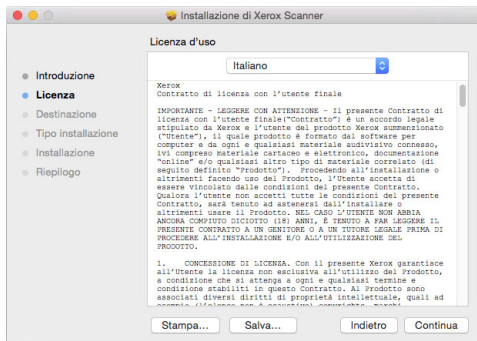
Installazione di Xerox Scanner

Licenza d'uso

Introduzione
Licenza
Destinazione
Tipo installazione
Installazione
Riepilogo

Italiano

Xerox
Contratto di licenza con l'utente finale

IMPORTANTE - LEGGERE CON ATTENZIONE - Il presente Contratto di licenza con l'utente finale("Contratto") è un accordo legale stipulato da Xerox e l'utente del prodotto Xerox summenzionato ("Utente"), il quale prodotto è formato dal software per computer e da ogni e qualsiasi materiale audiovisivo connesso, ivi compreso materiale cartaceo e elettronico, documentazione "online" e/o qualsiasi altro tipo di materiale correlato (di seguito definito "Prodotto"). Procedendo all'installazione o altrimenti facendo uso del Prodotto, l'Utente accetta di essere vincolato dalle condizioni del presente Contratto. Qualora l'utente non accetti tutte le condizioni del presente Contratto, sarà tenuto ad astenersi dall'installare o altrimenti usare il Prodotto. NEL CASO L'UTENTE NON ABBIA ANCORA COMPIUTO DICIOTTO (18) ANNI, È TENUTO A FAR LEGGERE IL PRESENTE CONTRATTO A UN GENITORE O A UN TUTORE LEGALE PRIMA DI PROCEDERE ALL'INSTALLAZIONE E/O ALL'UTILIZZAZIONE DEL PRODOTTO.

1. CONCESSIONE DI LICENZA. Con il presente Xerox garantisce all'Utente la licenza non esclusiva all'utilizzo del Prodotto, a condizione che si attenga a ogni e qualsiasi termine e condizione stabiliti in questo Contratto. Al Prodotto sono associati diversi diritti di proprietà intellettuale, quali ad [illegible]

Stampa... Salva... Indietro Continua